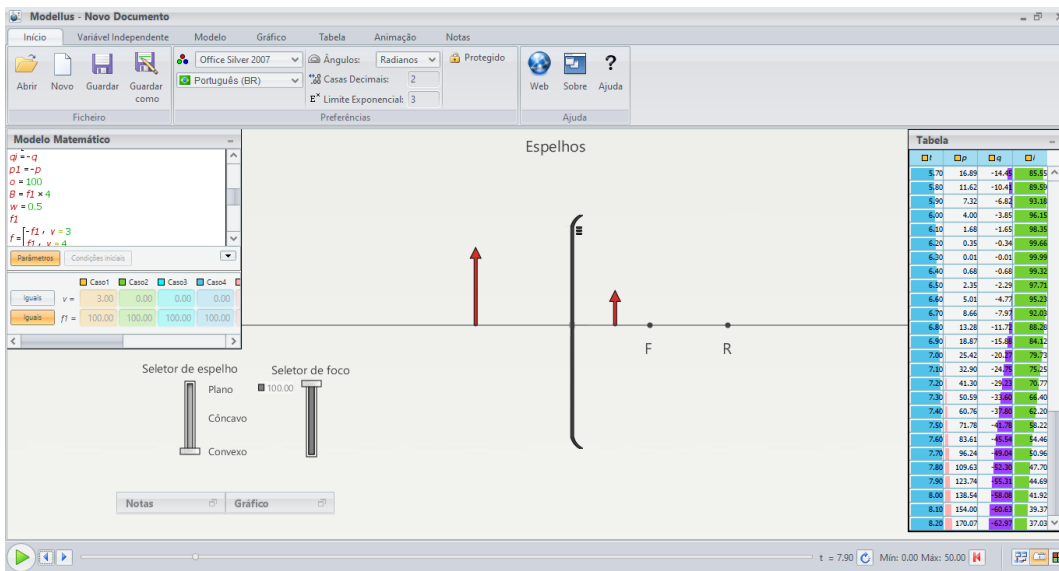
Modellus - Novo Documento

Início | Variável Independente | Modelo | Gráfico | Tabela | Animação | Notas

Abrir | Novo | Guardar | Guardar como
Ficheiro

Office Silver 2007
Português (BR)
Ângulos: Radianos
Casas Decimais: 2
Limite Exponencial: 3
Protegido
Preferências

Web | Sobre | Ajuda
Ajuda

Modelo Matemático
qi = -q
p1 = -p
o = 100
B = f1 × 4
w = 0.5
f1
f = -f1, v = 3
f1, v = 4

Parâmetros | Condições Iniciais

| | | Caso1 | Caso2 | Caso3 | Caso4 |
|---|---|---|---|---|---|
| Iguais | v = | 3.00 | 0.00 | 0.00 | 0.00 |
| Iguais | f1 = | 100.00 | 100.00 | 100.00 | 100.00 |

Espelhos

F
R

Seletor de espelho
Plano
Côncavo
Convexo

Seletor de foco
100.00

Notas | Gráfico

Tabela

| t | p | q | i |
|---|---|---|---|
| 5.70 | 16.89 | -14.45 | 85.55 |
| 5.80 | 11.62 | -10.41 | 89.59 |
| 5.90 | 7.32 | -6.82 | 93.18 |
| 6.00 | 4.00 | -3.85 | 96.15 |
| 6.10 | 1.68 | -1.65 | 98.35 |
| 6.20 | 0.35 | -0.34 | 99.66 |
| 6.30 | 0.01 | -0.01 | 99.99 |
| 6.40 | 0.68 | -0.68 | 99.32 |
| 6.50 | 2.35 | -2.29 | 97.71 |
| 6.60 | 5.01 | -4.77 | 95.23 |
| 6.70 | 8.66 | -7.97 | 92.03 |
| 6.80 | 13.28 | -11.72 | 88.28 |
| 6.90 | 18.87 | -15.88 | 84.12 |
| 7.00 | 25.42 | -20.27 | 79.73 |
| 7.10 | 32.90 | -24.75 | 75.25 |
| 7.20 | 41.30 | -29.23 | 70.77 |
| 7.30 | 50.59 | -33.60 | 66.40 |
| 7.40 | 60.76 | -37.80 | 62.20 |
| 7.50 | 71.78 | -41.78 | 58.22 |
| 7.60 | 83.61 | -45.54 | 54.46 |
| 7.70 | 96.24 | -49.04 | 50.96 |
| 7.80 | 109.63 | -52.30 | 47.70 |
| 7.90 | 123.74 | -55.31 | 44.69 |
| 8.00 | 138.54 | -58.08 | 41.92 |
| 8.10 | 154.00 | -60.63 | 39.37 |
| 8.20 | 170.07 | -62.97 | 37.03 |

t = 7.90 | Mín: 0.00 Máx: 50.00